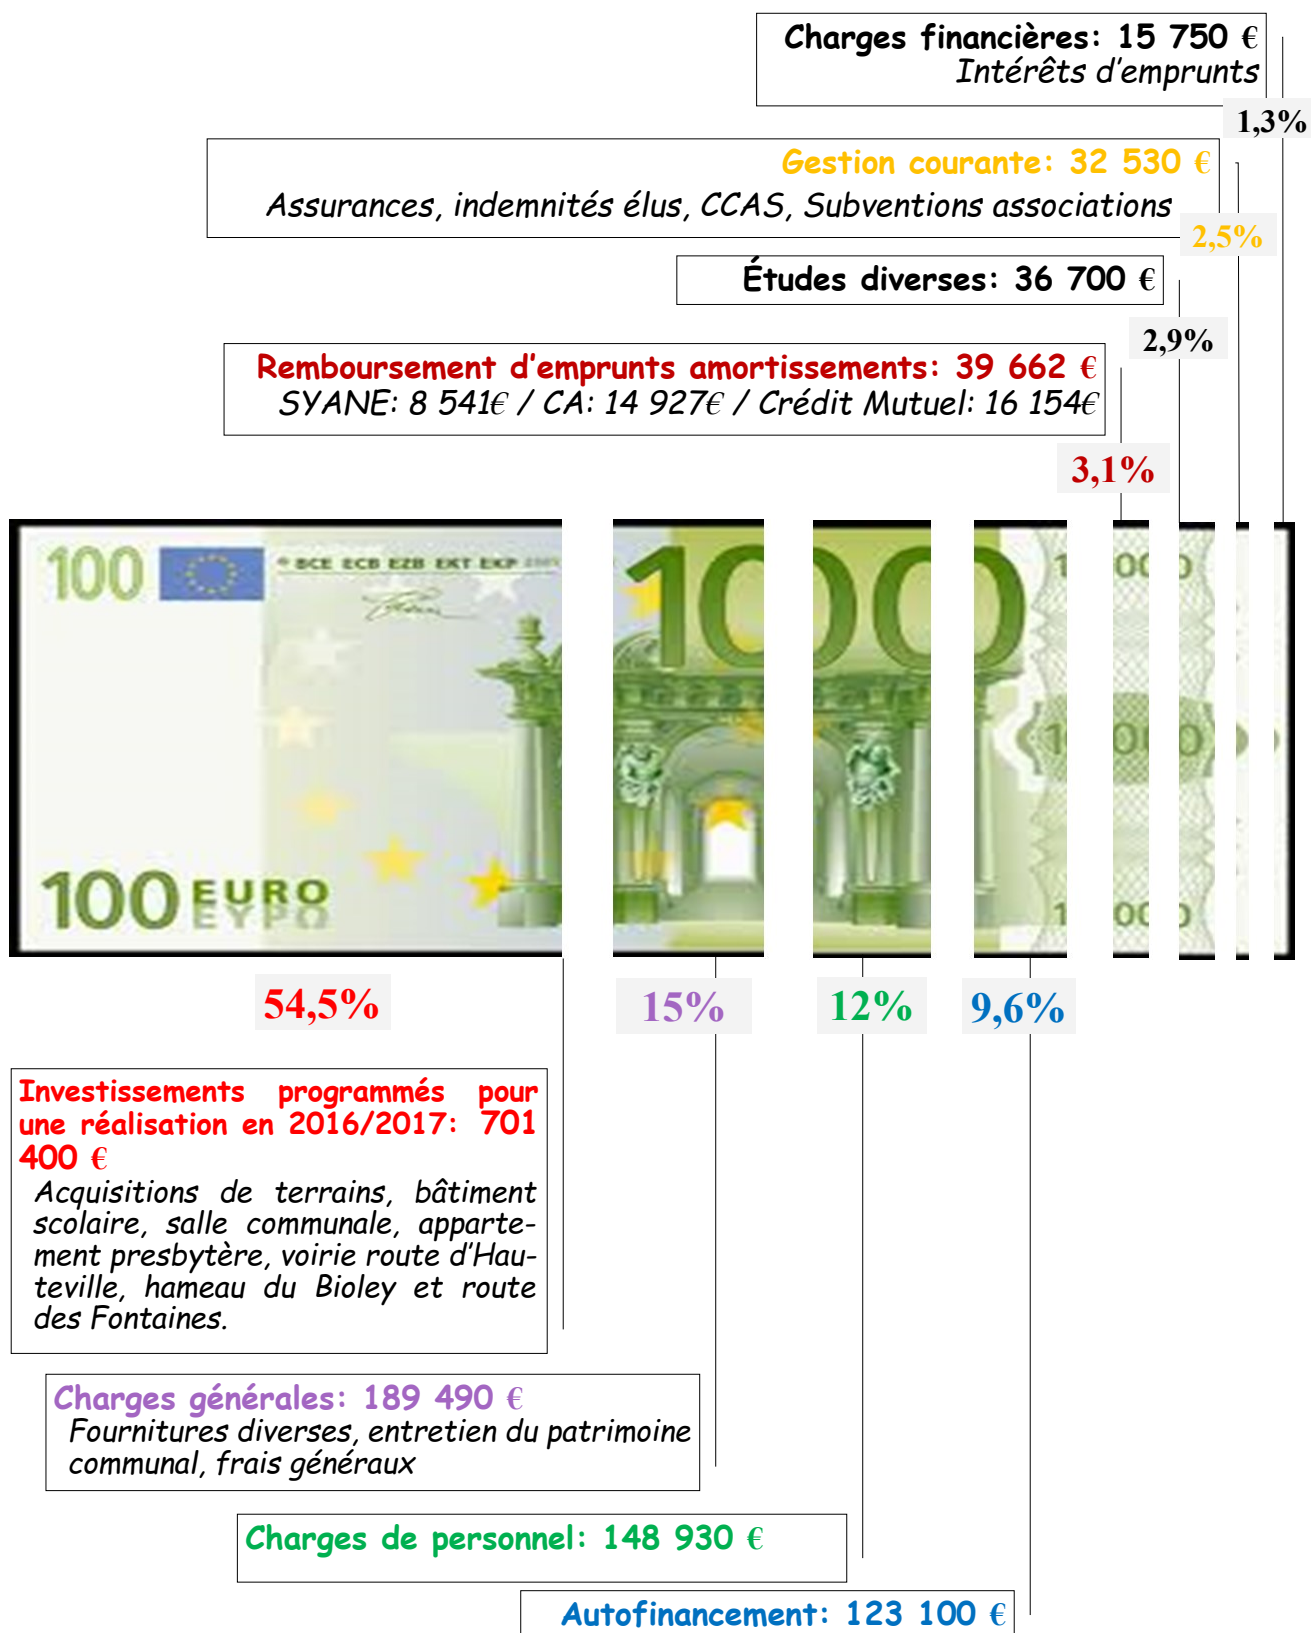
Charges financières: 15 750 €
Intérêts d'emprunts

1,3%

Gestion courante: 32 530 €
Assurances, indemnités élus, CCAS, Subventions associations

2,5%

Études diverses: 36 700 €

2,9%

Remboursement d'emprunts amortissements: 39 662 €
SYANE: 8 541€ / CA: 14 927€ / Crédit Mutuel: 16 154€

3,1%

100 BCE ECB EZB EKT EKP
100 EURO ΕΥΡΩ

54,5%

15%

12%

9,6%

Investissements programmés pour une réalisation en 2016/2017: 701 400 €
Acquisitions de terrains, bâtiment scolaire, salle communale, appartement presbytère, voirie route d'Hauteville, hameau du Bioley et route des Fontaines.

Charges générales: 189 490 €
Fournitures diverses, entretien du patrimoine communal, frais généraux

Charges de personnel: 148 930 €

Autofinancement: 123 100 €